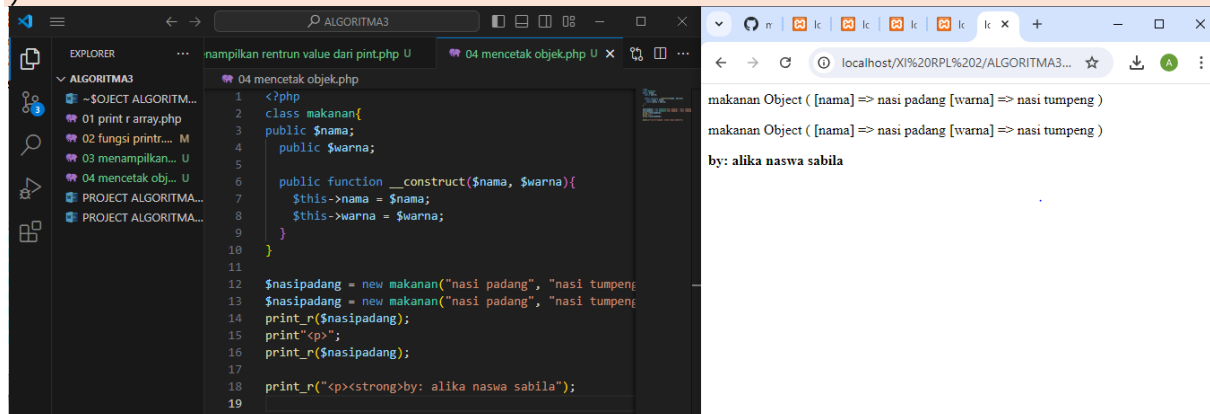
ALGORITMA3

EXPLORER ...

ALGORITMA3
~$OJECT ALGORITM...
01 print r array.php
02 fungsi printr.... M
03 menampilkan... U
04 mencetak obj... U
PROJECT ALGORITMA...
PROJECT ALGORITMA...

nampilkan rentrun value dari pint.php U
04 mencetak objek.php U

04 mencetak objek.php

1 <?php
2 class makanan{
3 public $nama;
4 public $warna;
5
6 public function __construct($nama, $warna){
7 $this->nama = $nama;
8 $this->warna = $warna;
9 }
10 }
11
12 $nasipadang = new makanan("nasi padang", "nasi tumpeng
13 $nasipadang = new makanan("nasi padang", "nasi tumpeng
14 print_r($nasipadang);
15 print"<p>";
16 print_r($nasipadang);
17
18 print_r("<p><strong>by: alika naswa sabila");
19

localhost/XI%20RPL%202/ALGORITMA3...

makanan Object ( [nama] => nasi padang [warna] => nasi tumpeng )

makanan Object ( [nama] => nasi padang [warna] => nasi tumpeng )

by: alika naswa sabila